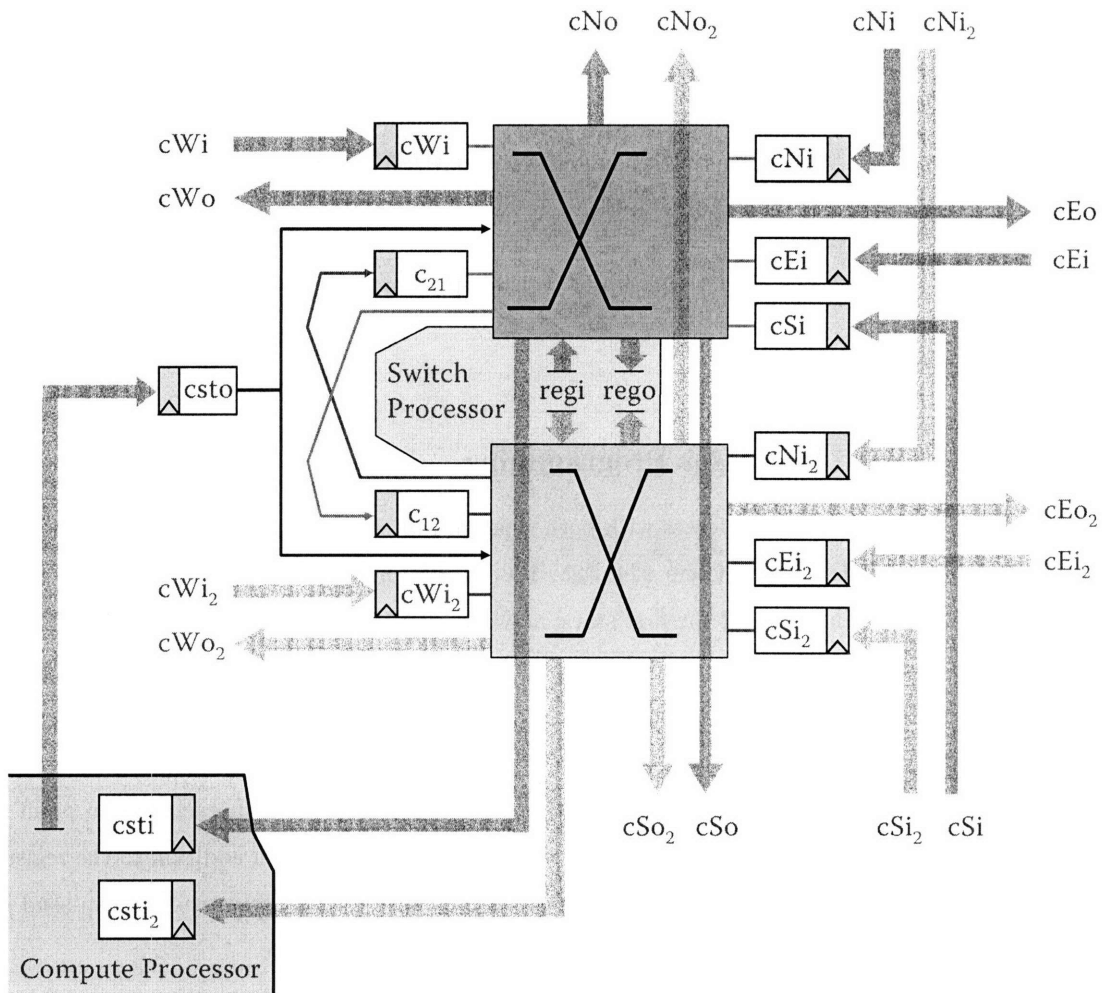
cNo cNo$_2$ cNi cNi$_2$

cWi cWi cNi

cWo cEo

c$_{21}$ cEi cEi

cSi

Switch Processor

csto regi rego

cNi$_2$

c$_{12}$ cEo$_2$

cEi$_2$ cEi$_2$

cWi$_2$ cWi$_2$

cWo$_2$ cSi$_2$

csti cSo$_2$ cSo cSi$_2$ cSi

csti$_2$

Compute Processor